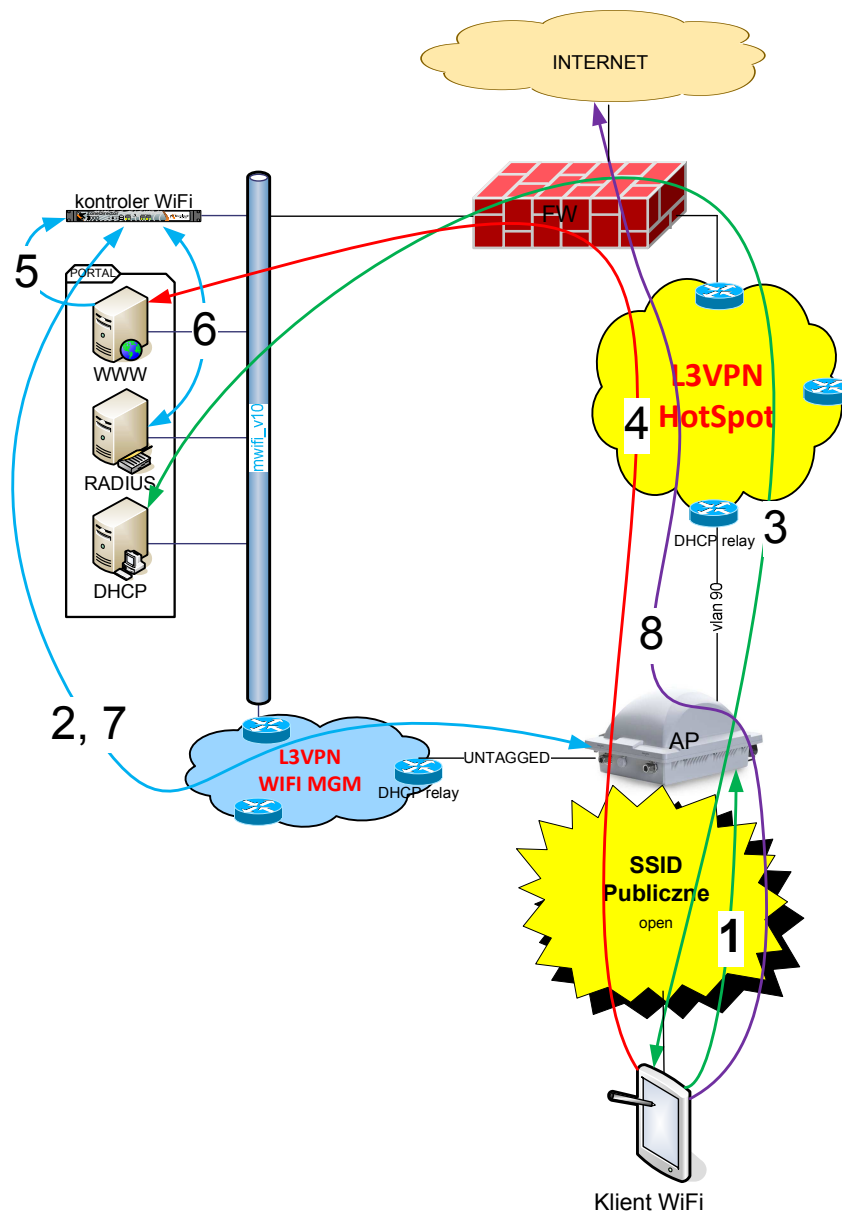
INTERNET

kontroler WiFi

FW

PORTAL

5

6

WWW

RADIUS

DHCP

mwifi_v10

L3VPN
HotSpot

4

3

DHCP relay

vlan 90

8

2, 7

L3VPN
WIFI MGM

UNTAGGED

DHCP relay

AP

SSID
Publiczne
open

1

Klient WiFi